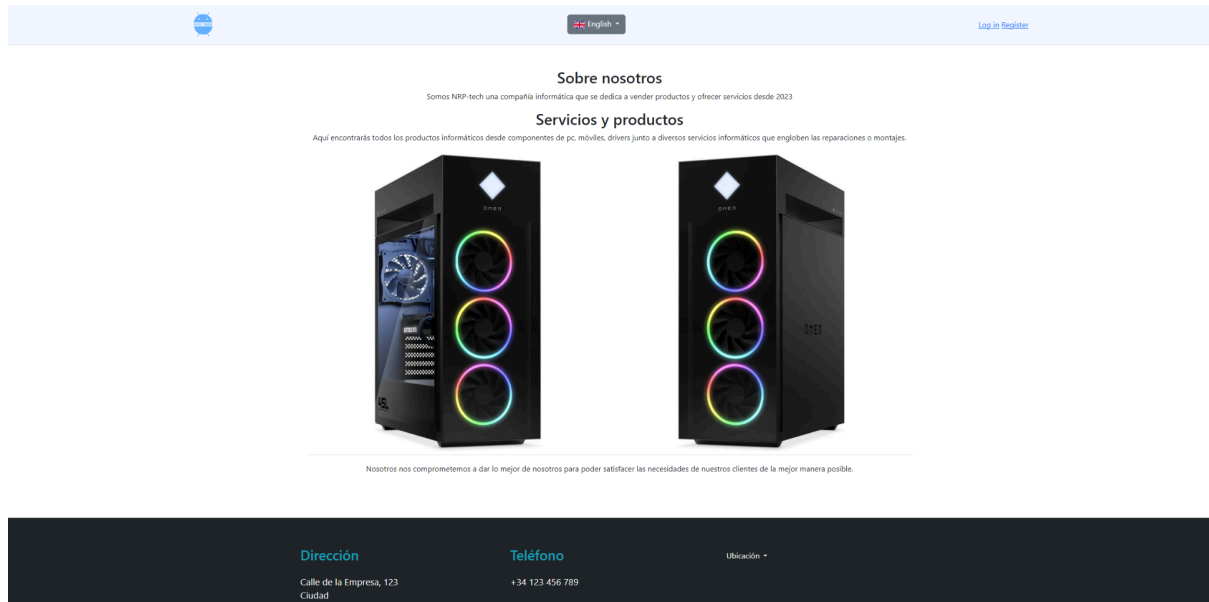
English

Log in Register

Sobre nosotros

Somos NRP-tech una compañía informática que se dedica a vender productos y ofrecer servicios desde 2023

Servicios y productos

Aquí encontrarás todos los productos informáticos desde componentes de pc, móviles, drivers junto a diversos servicios informáticos que engloben las reparaciones o montajes.

OMEN

OMEN

OMEN

Nosotros nos comprometemos a dar lo mejor de nosotros para poder satisfacer las necesidades de nuestros clientes de la mejor manera posible.

Dirección

Calle de la Empresa, 123
Ciudad

Teléfono

+34 123 456 789

Ubicación